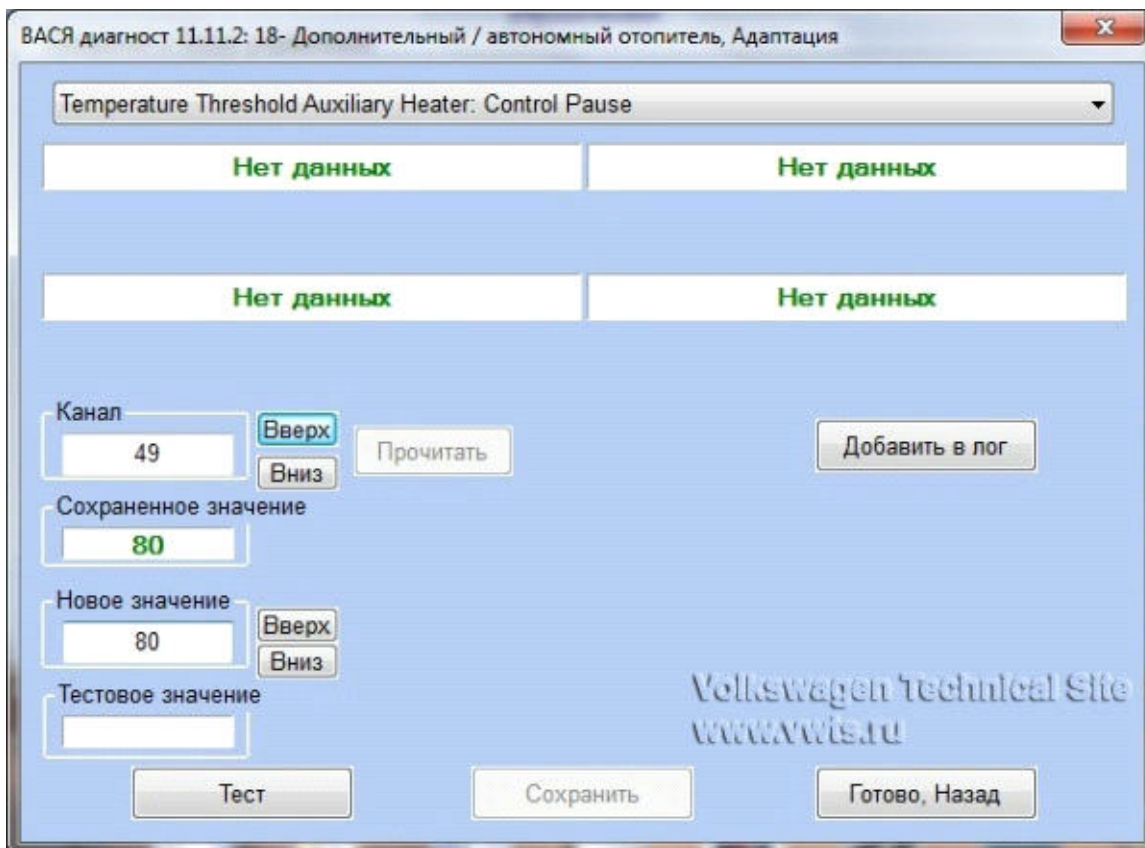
ВАСЯ диагност 11.11.2: 18- Дополнительный / автономный отопитель, Адаптация

x

Temperature Threshold Auxiliary Heater: Control Pause

Нет данных

Нет данных

Нет данных

Нет данных

Канал

49

Вверх

Вниз

Прочитать

Добавить в лог

Сохраненное значение

80

Новое значение

80

Вверх

Вниз

Тестовое значение

Volkswagen Technical Site
www.vwts.ru

Тест

Сохранить

Готово, Назад